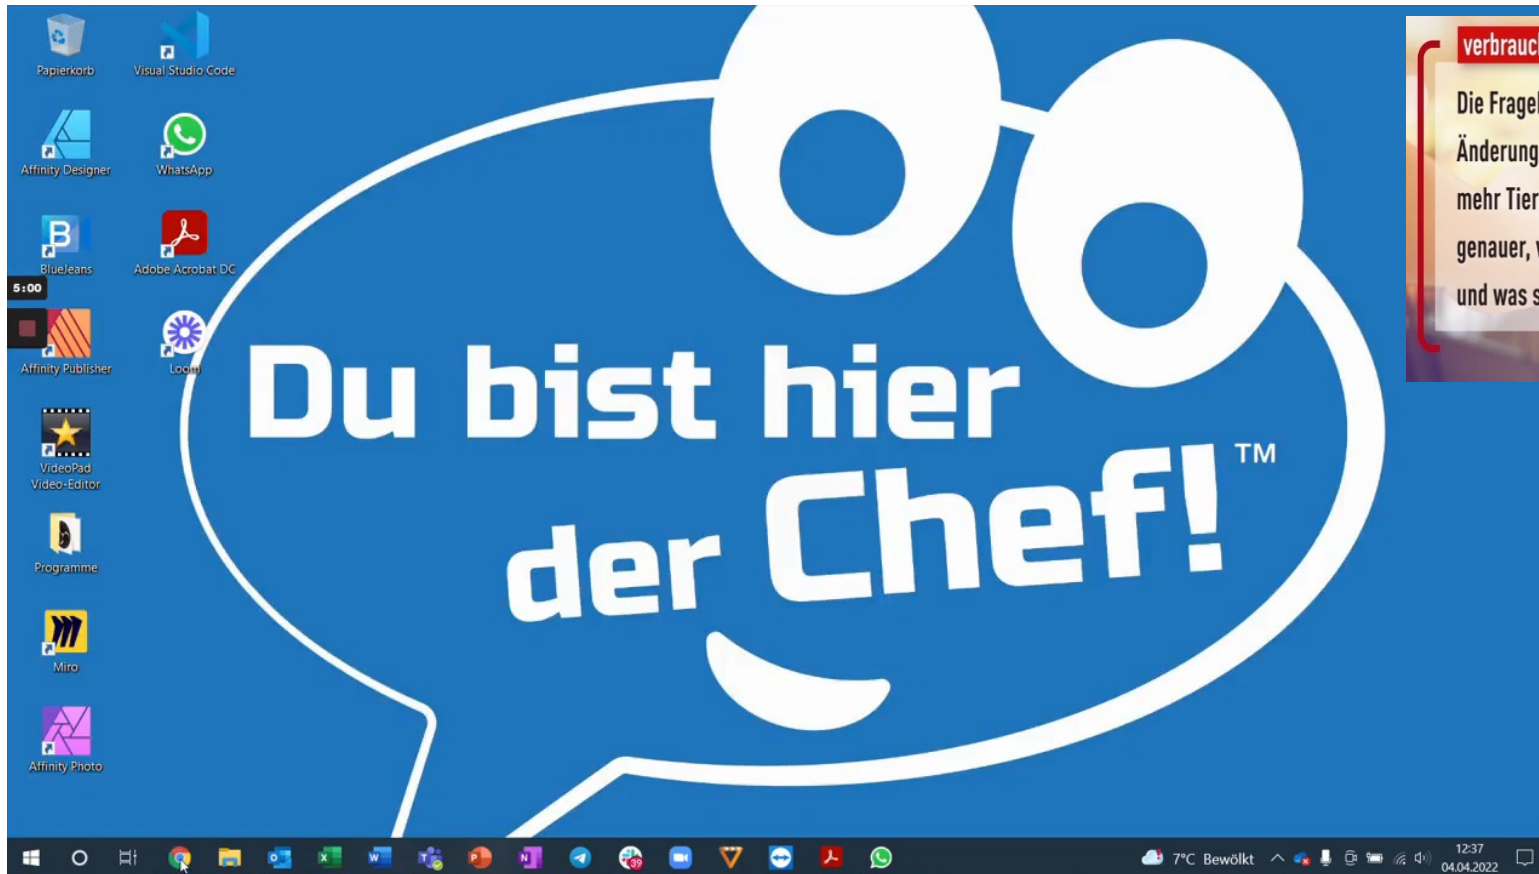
Papierkorb
Visual Studio Code
Affinity Designer
WhatsApp
BlueJeans
Adobe Acrobat DC
5:00
Affinity Publisher
Loom
VideoPad Video-Editor
Programme
Miro
Affinity Photo

Du bist hier der Chef!™

verbrauc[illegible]
Die Frage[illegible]
Änderung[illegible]
mehr Tier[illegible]
genauer, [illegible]
und was s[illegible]

7°C Bewölkt
12:37
04.04.2022